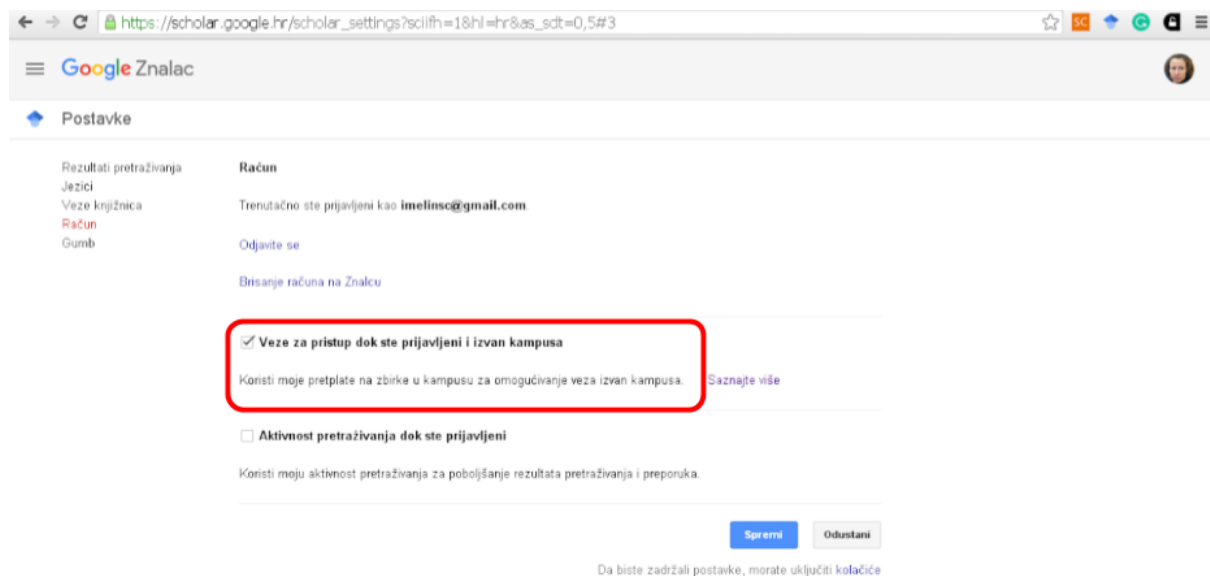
https://scholar.google.hr/scholar_settings?sciifh=1&hl=hr&as_sdt=0,5#3

SC

Google Znalac

Postavke

Rezultati pretraživanja
Jezici
Veze knjižnica
Račun
Gumb

Račun

Trenutačno ste prijavljeni kao imelinsc@gmail.com.

Odjavite se

Brisanje računa na Znalcu

Veze za pristup dok ste prijavljeni i izvan kampusa

Koristi moje pretplate na zbirke u kampusu za omogućivanje veza izvan kampusa. Saznajte više

Aktivnost pretraživanja dok ste prijavljeni

Koristi moju aktivnost pretraživanja za poboljšanje rezultata pretraživanja i preporuka.

Spremi Odustani

Da biste zadržali postavke, morate uključiti kolačiće